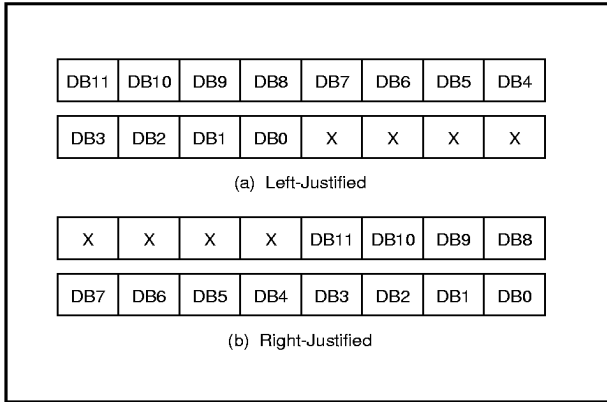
| DB11 | DB10 | DB9 | DB8 | DB7 | DB6 | DB5 | DB4 |
|---|---|---|---|---|---|---|---|
| DB3 | DB2 | DB1 | DB0 | X | X | X | X |

(a) Left-Justified

| X | X | X | X | DB11 | DB10 | DB9 | DB8 |
|---|---|---|---|---|---|---|---|
| DB7 | DB6 | DB5 | DB4 | DB3 | DB2 | DB1 | DB0 |

(b) Right-Justified